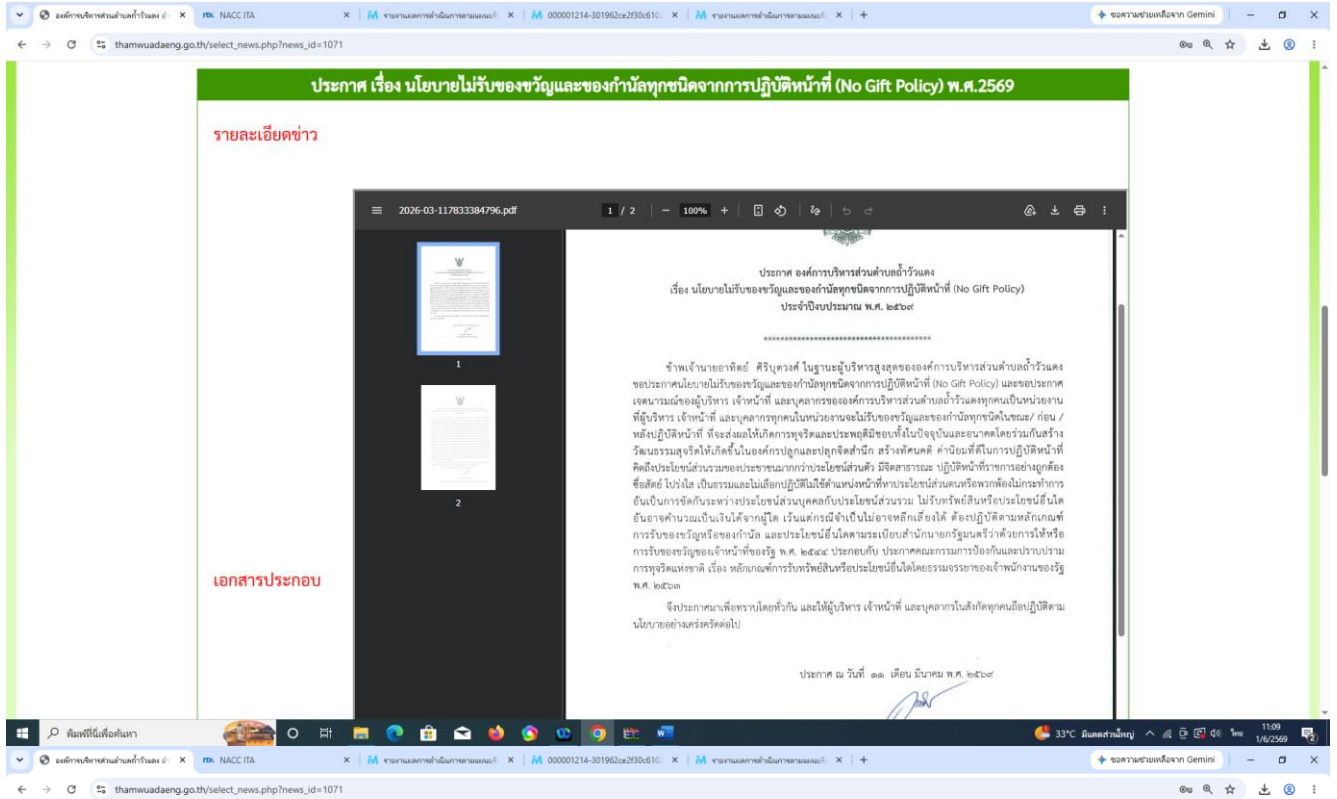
องค์การบริหารส่วนตำบลถ้ำวัวแดง | NACC ITA | รายงานผลการดำเนินการตามแผน | 000001214-301962ce2f30c610 | รายงานผลการดำเนินการตามแผน | +

ขอความช่วยเหลือจาก Gemini

thamwuadaeng.go.th/select_news.php?news_id=1071

ประกาศ เรื่อง นโยบายไม่รับของขวัญและของกำนัลทุกชนิดจากการปฏิบัติหน้าที่ (No Gift Policy) พ.ศ.2569

รายละเอียดข่าว

2026-03-117833384796.pdf 1 / 2 100%

1

2

ประกาศ องค์การบริหารส่วนตำบลถ้ำวัวแดง
เรื่อง นโยบายไม่รับของขวัญและของกำนัลทุกชนิดจากการปฏิบัติหน้าที่ (No Gift Policy)
ประจำปีงบประมาณ พ.ศ. ๒๕๖๙

*******************************************

ข้าพเจ้านายอาทิตย์ ศิริบุตวงศ์ ในฐานะผู้บริหารสูงสุดขององค์การบริหารส่วนตำบลถ้ำวัวแดง ขอประกาศนโยบายไม่รับของขวัญและของกำนัลทุกชนิดจากการปฏิบัติหน้าที่ (No Gift Policy) และขอประกาศเจตนารมณ์ของผู้บริหาร เจ้าหน้าที่ และบุคลากรขององค์การบริหารส่วนตำบลถ้ำวัวแดงทุกคนเป็นหน่วยงานที่ผู้บริหาร เจ้าหน้าที่ และบุคลากรทุกคนในหน่วยงานจะไม่รับของขวัญและของกำนัลทุกชนิดในขณะ/ ก่อน / หลังปฏิบัติหน้าที่ ที่จะส่งผลให้เกิดการทุจริตและประพฤติมิชอบทั้งในปัจจุบันและอนาคตโดยร่วมกันสร้างวัฒนธรรมสุจริตให้เกิดขึ้นในองค์กรปลูกและปลุกจิตสำนึก สร้างทัศนคติ ค่านิยมที่ดีในการปฏิบัติหน้าที่ คิดถึงประโยชน์ส่วนรวมของประชาชนมากกว่าประโยชน์ส่วนตัว มีจิตสาธารณะ ปฏิบัติหน้าที่ราชการอย่างถูกต้อง ซื่อสัตย์ โปร่งใส เป็นธรรมและไม่เลือกปฏิบัติไม่ใช้ตำแหน่งหน้าที่หาประโยชน์ส่วนตนหรือพวกพ้องไม่กระทำการอันเป็นการขัดกันระหว่างประโยชน์ส่วนบุคคลกับประโยชน์ส่วนรวม ไม่รับทรัพย์สินหรือประโยชน์อื่นใดอันอาจคำนวณเป็นเงินได้จากผู้ใด เว้นแต่กรณีจำเป็นไม่อาจหลีกเลี่ยงได้ ต้องปฏิบัติตามหลักเกณฑ์การรับของขวัญหรือของกำนัล และประโยชน์อื่นใดตามระเบียบสำนักนายกรัฐมนตรีว่าด้วยการให้หรือการรับของขวัญของเจ้าหน้าที่ของรัฐ พ.ศ. ๒๕๔๔ ประกอบกับ ประกาศคณะกรรมการป้องกันและปราบปรามการทุจริตแห่งชาติ เรื่อง หลักเกณฑ์การรับทรัพย์สินหรือประโยชน์อื่นใดโดยธรรมจรรยาของเจ้าพนักงานของรัฐ พ.ศ. ๒๕๖๓

จึงประกาศมาเพื่อทราบโดยทั่วกัน และให้ผู้บริหาร เจ้าหน้าที่ และบุคลากรในสังกัดทุกคนถือปฏิบัติตามนโยบายอย่างเคร่งครัดต่อไป

ประกาศ ณ วันที่ ๑๑ เดือน มีนาคม พ.ศ. ๒๕๖๙

เอกสารประกอบ

พิมพ์ที่นี่เพื่อค้นหา

33°C มีแดดส่วนใหญ่ ไทย 11:09 1/6/2569

องค์การบริหารส่วนตำบลถ้ำวัวแดง | NACC ITA | รายงานผลการดำเนินการตามแผน | 000001214-301962ce2f30c610 | รายงานผลการดำเนินการตามแผน | +

ขอความช่วยเหลือจาก Gemini

thamwuadaeng.go.th/select_news.php?news_id=1071